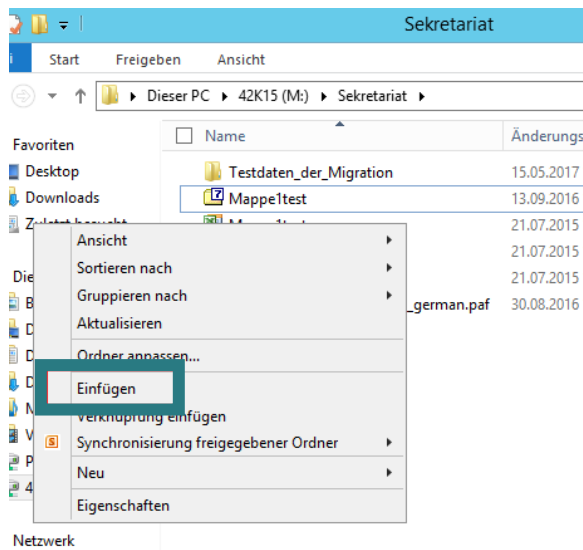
Sekretariat

Start Freigeben Ansicht

Dieser PC ▸ 42K15 (M:) ▸ Sekretariat ▸

Favoriten
Desktop
Downloads
Zuletzt besucht

Die
B
D
D
D
M
V
P
4

Netzwerk

| Name | Änderungs |
|---|---|
| Testdaten_der_Migration | 15.05.2017 |
| Mappe1test | 13.09.2016 |
| Mappe1test | 21.07.2015 |
| | 21.07.2015 |
| | 21.07.2015 |
| _german.paf | 30.08.2016 |

Ansicht
Sortieren nach
Gruppieren nach
Aktualisieren
Ordner anpassen...
Einfügen
Verknüpfung einfügen
Synchronisierung freigegebener Ordner
Neu
Eigenschaften